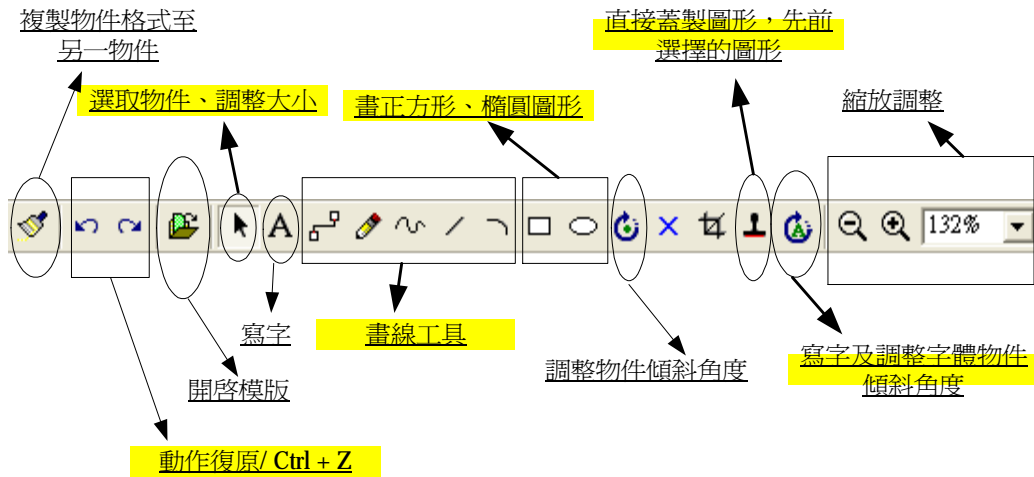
複製物件格式至另一物件

選取物件、調整大小

畫正方形、橢圓圖形

直接蓋製圖形，先前選擇的圖形

縮放調整

A

132%

寫字

畫線工具

調整物件傾斜角度

寫字及調整字體物件傾斜角度

開啓模版

動作復原/ Ctrl + Z